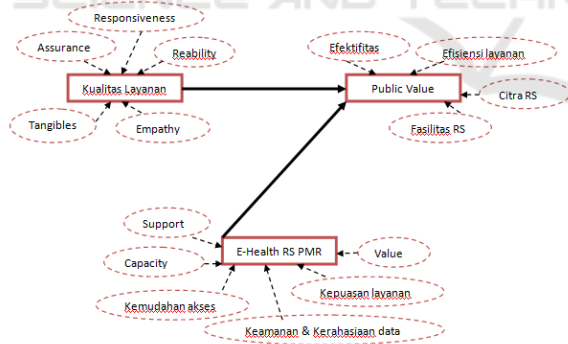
Responsiveness
Assurance
Reability
Kualitas Layanan
Tangibles
Empathy
Efektifitas
Efisiensi layanan
Public Value
Citra RS
Fasilitas RS
Support
Capacity
E-Health RS PMR
Value
Kemudahan akses
Kepuasan layanan
Keamanan & Kerahasiaan data